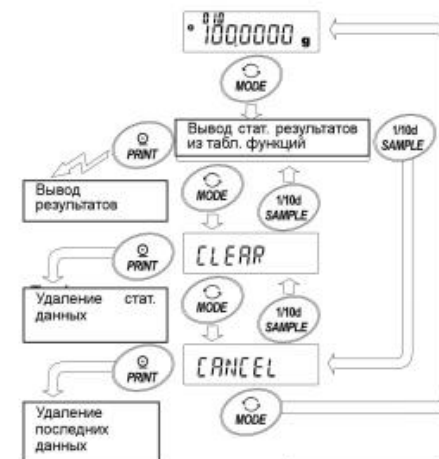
100.0000 g

MODE

Вывод стат. результатов из табл. функций

PRINT

1/10d SAMPLE

Вывод результатов

MODE

1/10d SAMPLE

PRINT

CLEAR

Удаление стат. данных

MODE

1/10d SAMPLE

PRINT

CANCEL

Удаление последних данных

MODE